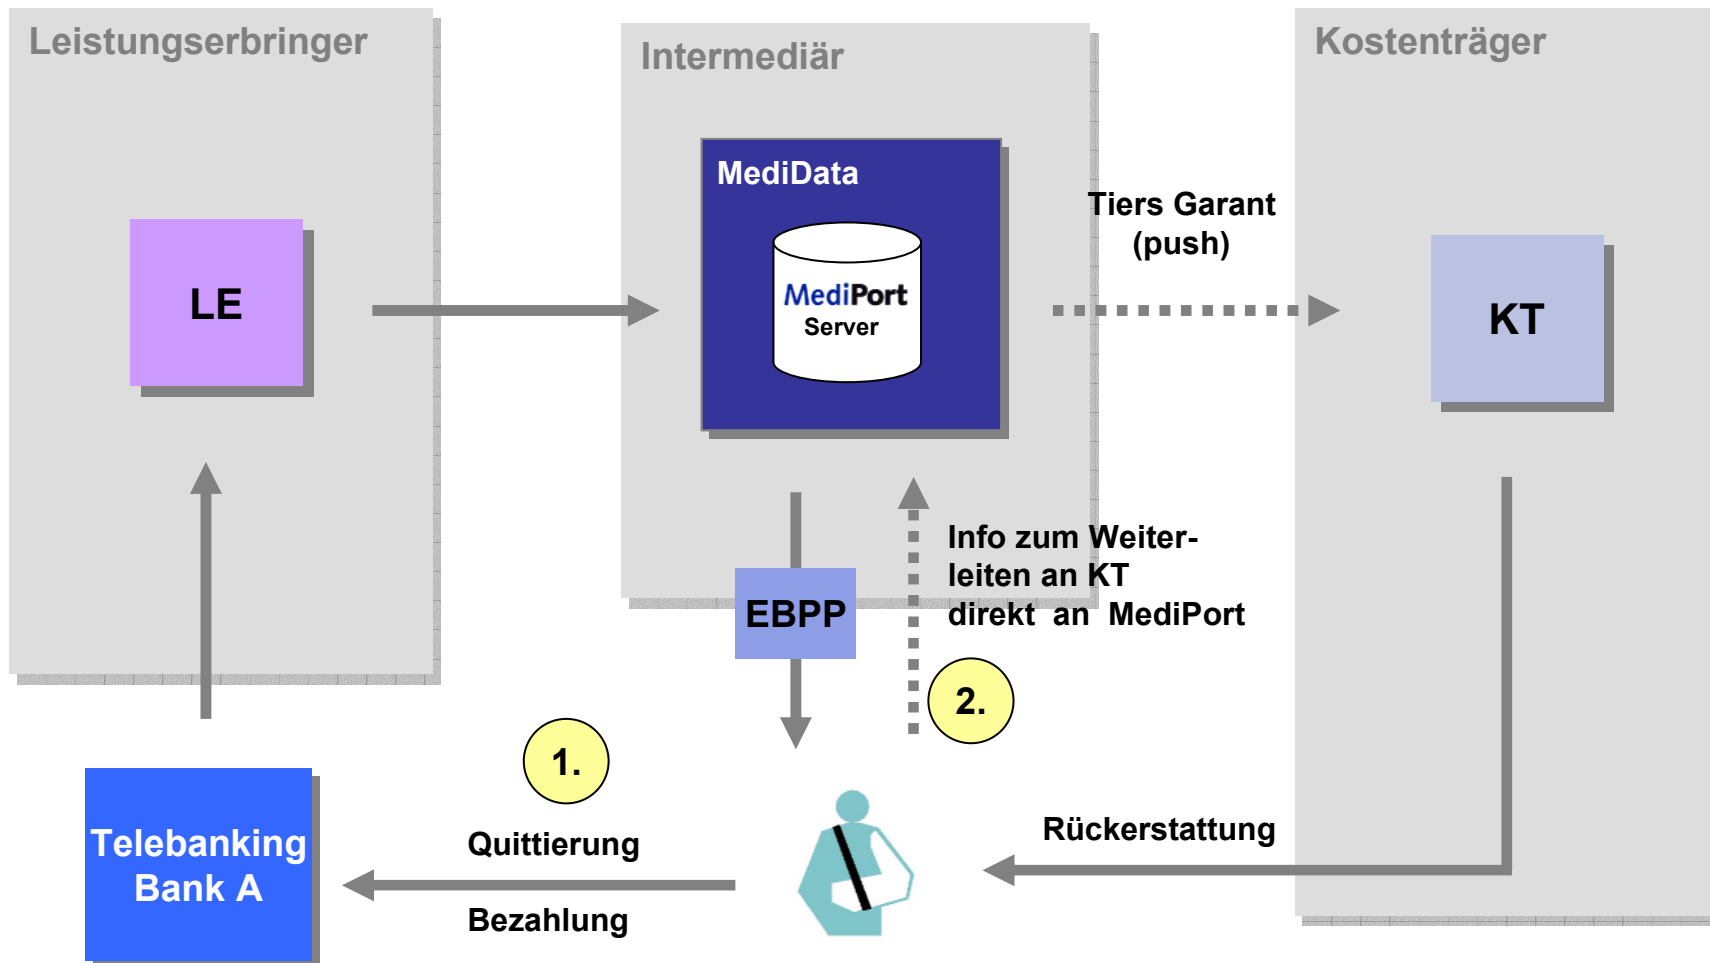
Leistungserbringer

Intermediär

Kostenträger

LE

MediData

MediPort
Server

Tiers Garant
(push)

KT

EBPP

Info zum Weiterleiten an KT
direkt an MediPort

2.

1.

Telebanking
Bank A

Quittierung

Bezahlung

Rückerstattung